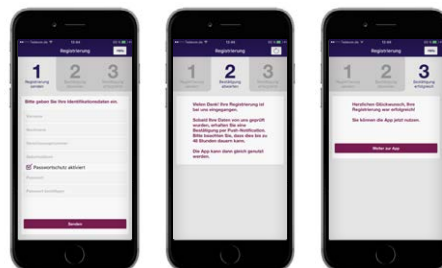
Registrierung

1
Registrierung senden

2

3

Bitte geben Sie Ihre Identifikationsdaten ein.

Passwortschutz aktiviert

Senden

Registrierung

1

2
Bestätigung abwarten

3

Vielen Dank! Ihre Registrierung ist bei uns eingegangen.

Sobald Ihre Daten von uns geprüft wurden, erhalten Sie eine Bestätigung per Push-Notification. Bitte beachten Sie, dass dies bis zu 48 Stunden dauern kann.

Die App kann dann gleich genutzt werden.

Registrierung

1

2

3
Bestätigung erfolgreich

Herzlichen Glückwunsch, Ihre Registrierung war erfolgreich!

Sie können die App jetzt nutzen.

Weiter zur App